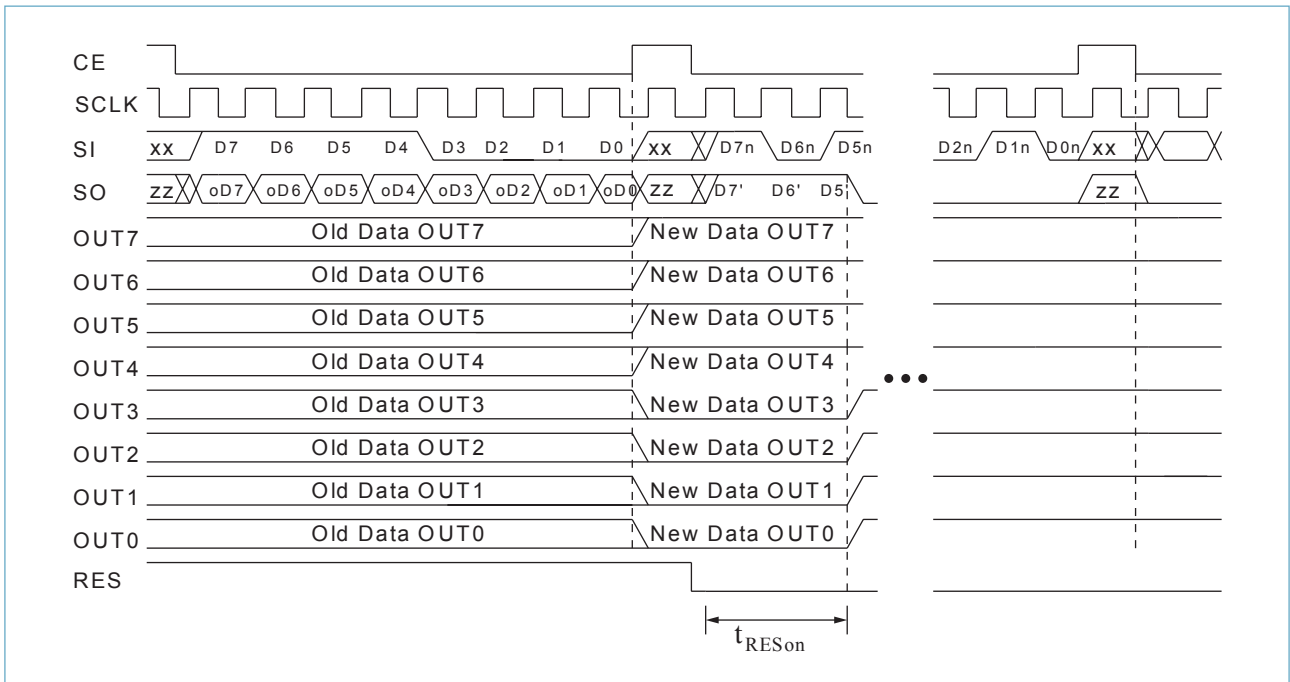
CE

SCLK

SI
XX D7 D6 D5 D4 D3 D2 D1 D0 XX D7n D6n D5n D2n D1n D0n XX

SO
ZZ oD7 oD6 oD5 oD4 oD3 oD2 oD1 oD0 ZZ D7' D6' D5' ZZ

OUT7 Old Data OUT7 New Data OUT7

OUT6 Old Data OUT6 New Data OUT6

OUT5 Old Data OUT5 New Data OUT5

OUT4 Old Data OUT4 New Data OUT4

OUT3 Old Data OUT3 New Data OUT3

OUT2 Old Data OUT2 New Data OUT2

OUT1 Old Data OUT1 New Data OUT1

OUT0 Old Data OUT0 New Data OUT0

RES

$t_{RESon}$